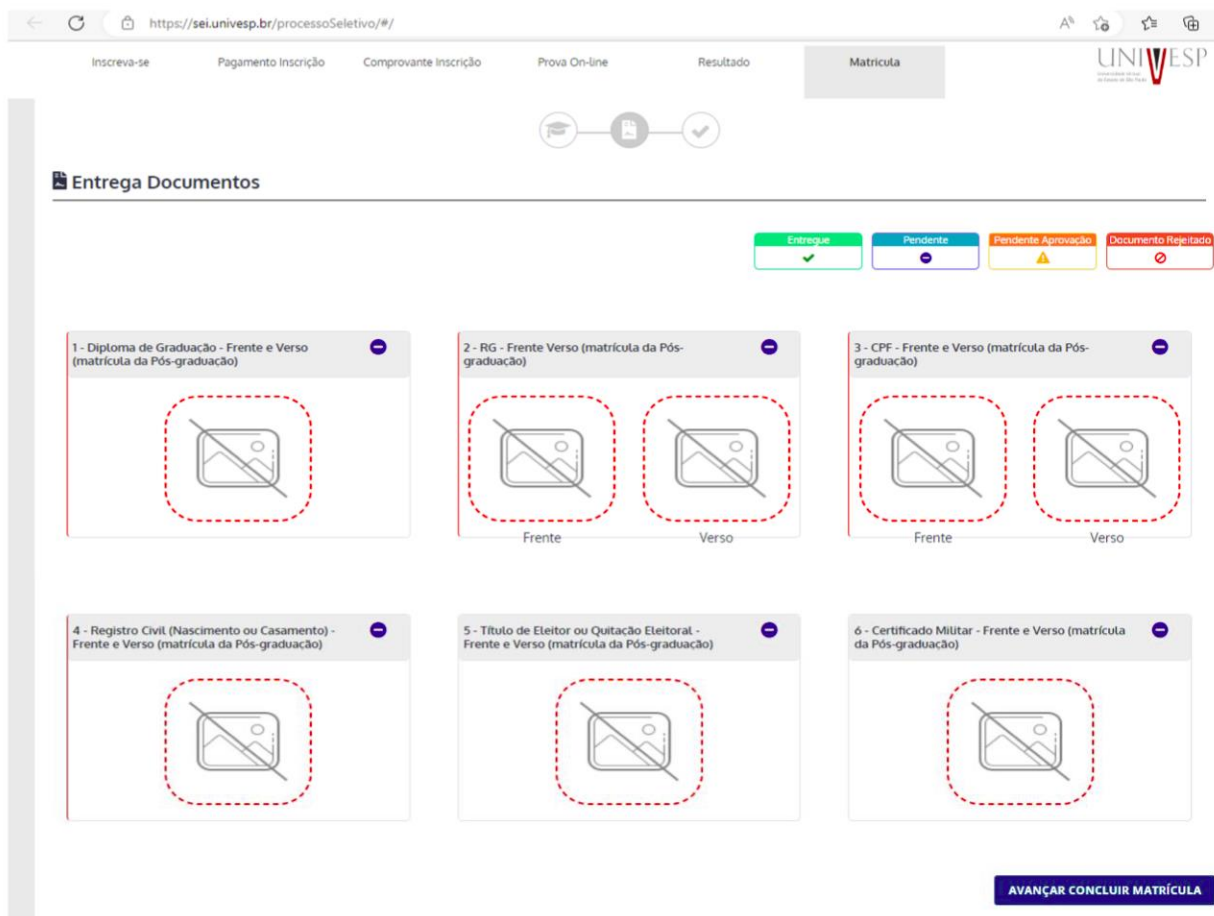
https://sei.univesp.br/processoSeletivo/#/

Inscreva-se | Pagamento Inscrição | Comprovante Inscrição | Prova On-line | Resultado | Matricula

UNIVESP

Entrega Documentos

Entregue
Pendente
Pendente Aprovação
Documento Rejeitado

1 - Diploma de Graduação - Frente e Verso (matrícula da Pós-graduação)

2 - RG - Frente Verso (matrícula da Pós-graduação)

Frente
Verso

3 - CPF - Frente e Verso (matrícula da Pós-graduação)

Frente
Verso

4 - Registro Civil (Nascimento ou Casamento) - Frente e Verso (matrícula da Pós-graduação)

5 - Título de Eleitor ou Quitação Eleitoral - Frente e Verso (matrícula da Pós-graduação)

6 - Certificado Militar - Frente e Verso (matrícula da Pós-graduação)

AVANÇAR CONCLUIR MATRÍCULA